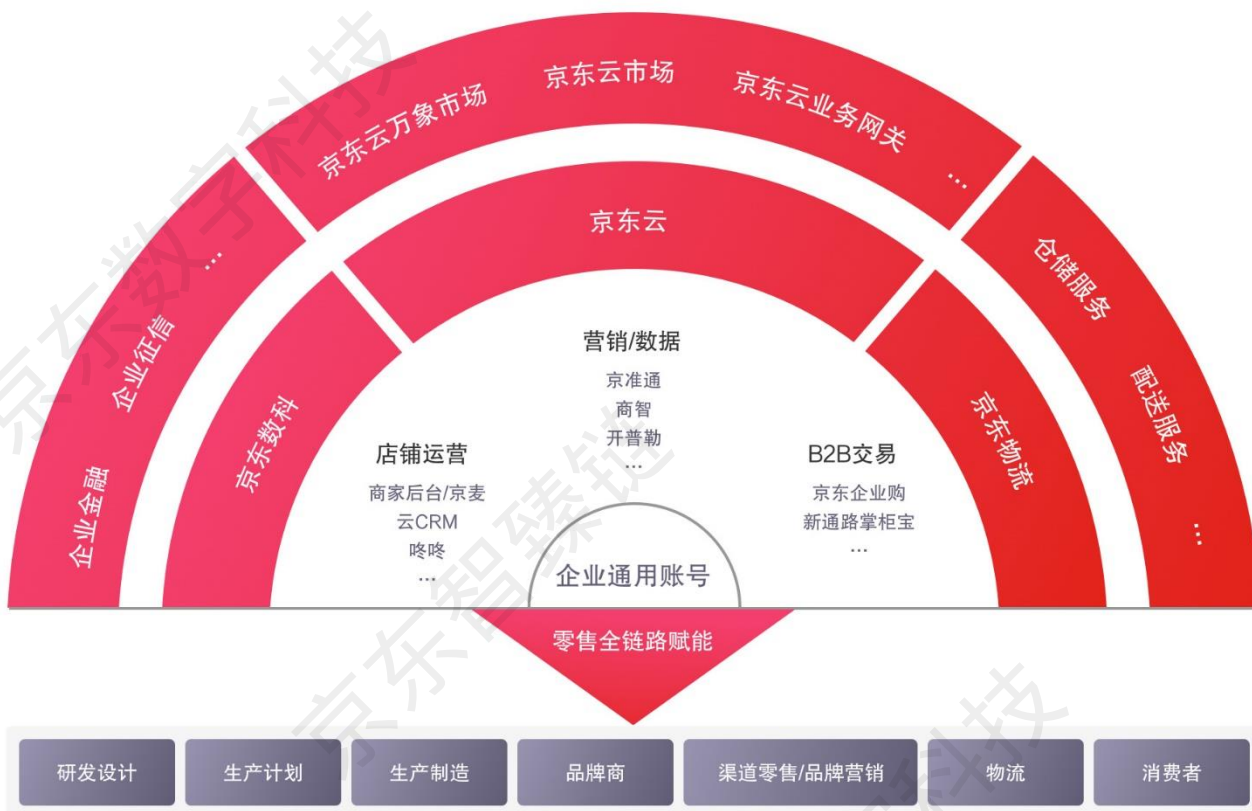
京东云万象市场
京东云市场
京东云业务网关
...
企业金融
企业征信
...
仓储服务
配送服务
...
京东云
京东数科
京东物流

营销/数据
京准通
商智
开普勒
...

店铺运营
商家后台/京麦
云CRM
咚咚
...

B2B交易
京东企业购
新通路掌柜宝
...

企业通用账号
零售全链路赋能

研发设计
生产计划
生产制造
品牌商
渠道零售/品牌营销
物流
消费者

京东数字科技
京东智臻链
京东数字科技